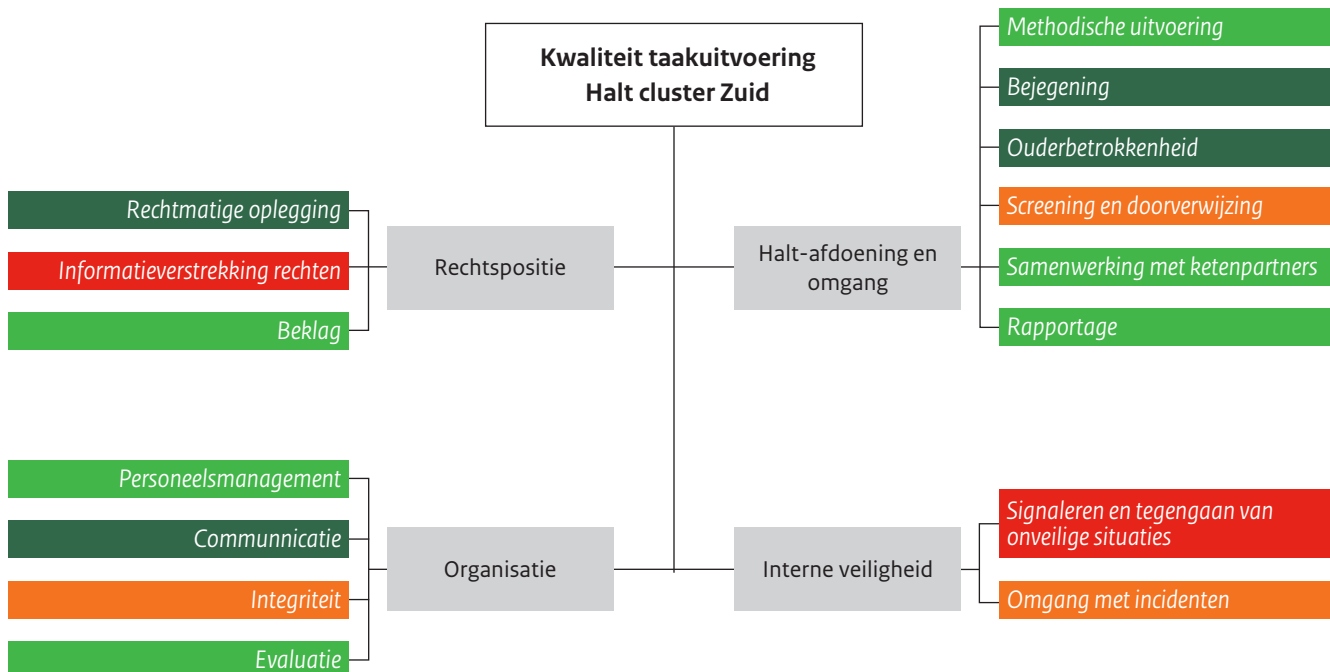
Kwaliteit taakuitvoering
Halt cluster Zuid

Rechtmatige oplegging
Informatieverstrekking rechten
Beklag

Rechtspositie

Halt-afdoening en omgang

Methodische uitvoering
Bejegening
Ouderbetrokkenheid
Screening en doorverwijzing
Samenwerking met ketenpartners
Rapportage

Personeelsmanagement
Communnicatie
Integriteit
Evaluatie

Organisatie

Interne veiligheid

Signaleren en tegengaan van onveilige situaties
Omgang met incidenten